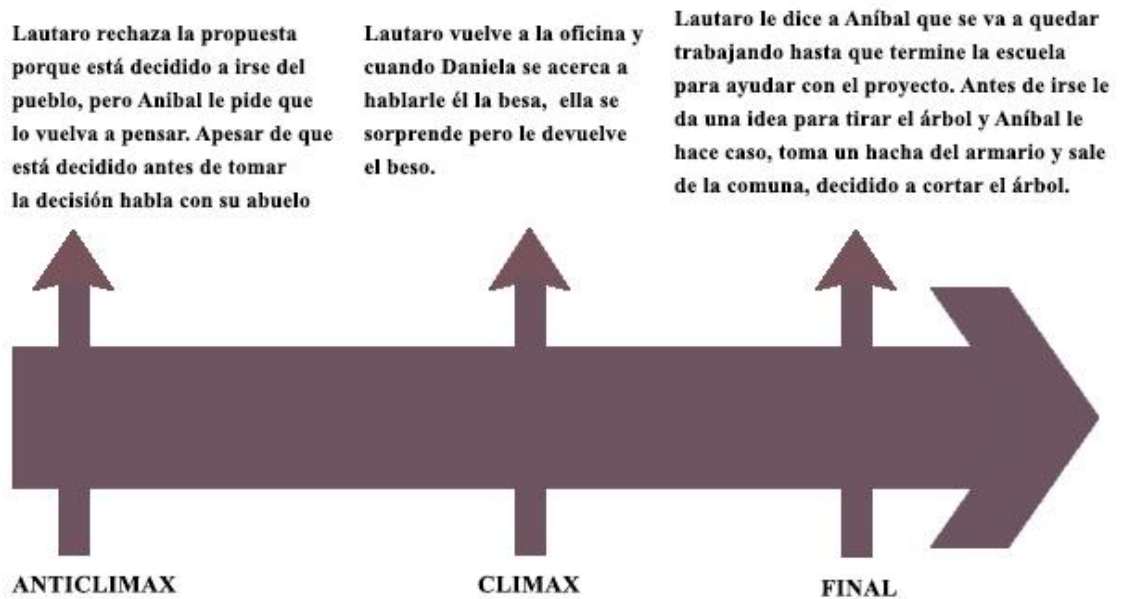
Lautaro rechaza la propuesta porque está decidido a irse del pueblo, pero Anibal le pide que lo vuelva a pensar. Apesar de que está decidido antes de tomar la decisión habla con su abuelo

Lautaro vuelve a la oficina y cuando Daniela se acerca a hablarle él la besa, ella se sorprende pero le devuelve el beso.

Lautaro le dice a Aníbal que se va a quedar trabajando hasta que termine la escuela para ayudar con el proyecto. Antes de irse le da una idea para tirar el árbol y Aníbal le hace caso, toma un hacha del armario y sale de la comuna, decidido a cortar el árbol.

ANTICLIMAX

CLIMAX

FINAL